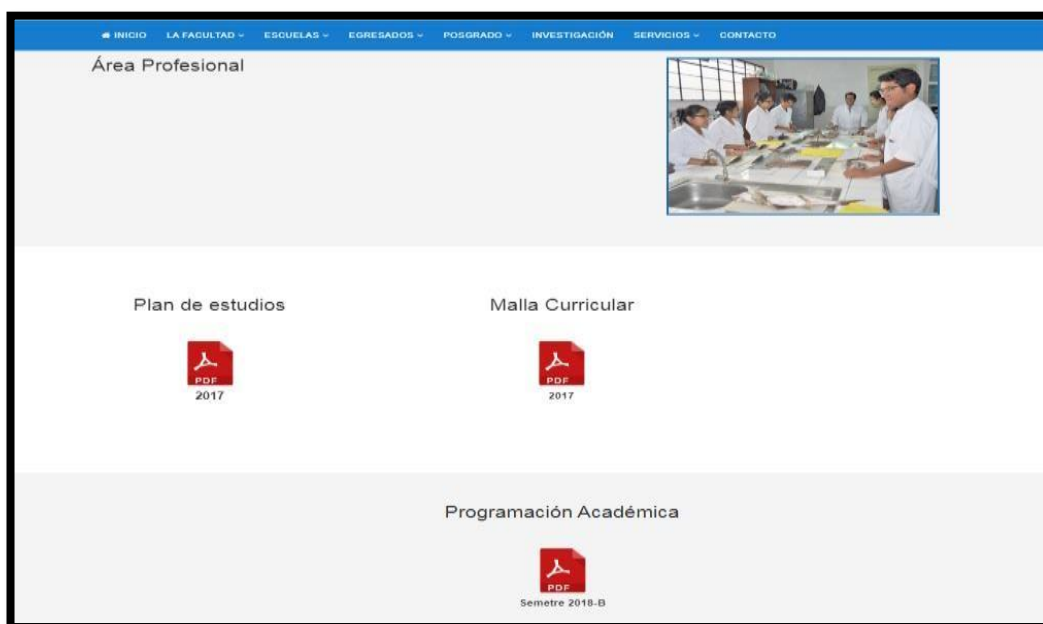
INICIO LA FACULTAD ⌄ ESCUELAS ⌄ EGRESADOS ⌄ POSGRADO ⌄ INVESTIGACIÓN SERVICIOS ⌄ CONTACTO

Área Profesional

Plan de estudios

PDF
2017

Malla Curricular

PDF
2017

Programación Académica

PDF
Semetre 2018-B